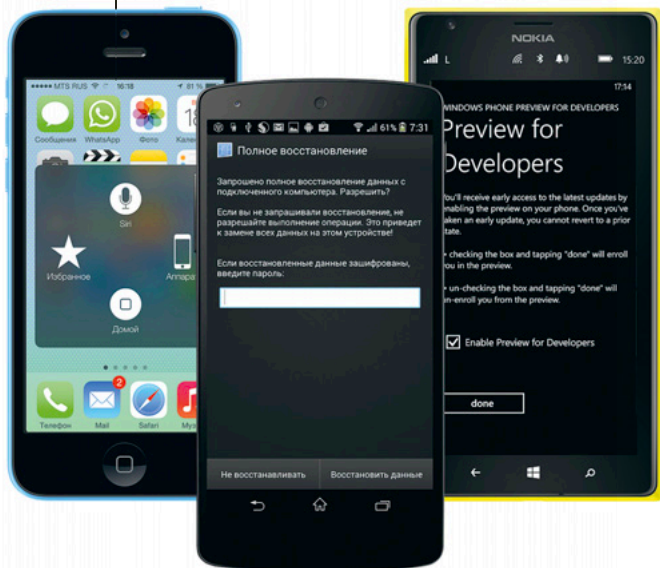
MTS RUS 16:18
Сообщения WhatsApp Фото Кален
Siri
Избранное Аппарат
Домой
Телефон Mail Safari Муз
2

61% 7:31
Полное восстановление
Запрошено полное восстановление данных с подключенного компьютера. Разрешить?

Если вы не запрашивали восстановление, не разрешайте выполнение операции. Это приведет к замене всех данных на этом устройстве.

Если восстановленные данные зашифрованы, введите пароль:

Не восстанавливать Восстановить данные

NOKIA
15:20
17:24
WINDOWS PHONE PREVIEW FOR DEVELOPERS
Preview for Developers

You'll receive early access to the latest updates by enabling the preview on your phone. Once you've taken an early update, you cannot revert to a prior state.

• checking the box and tapping "done" will enroll you in the preview.

• un-checking the box and tapping "done" will un-enroll you from the preview.

Enable Preview for Developers

done